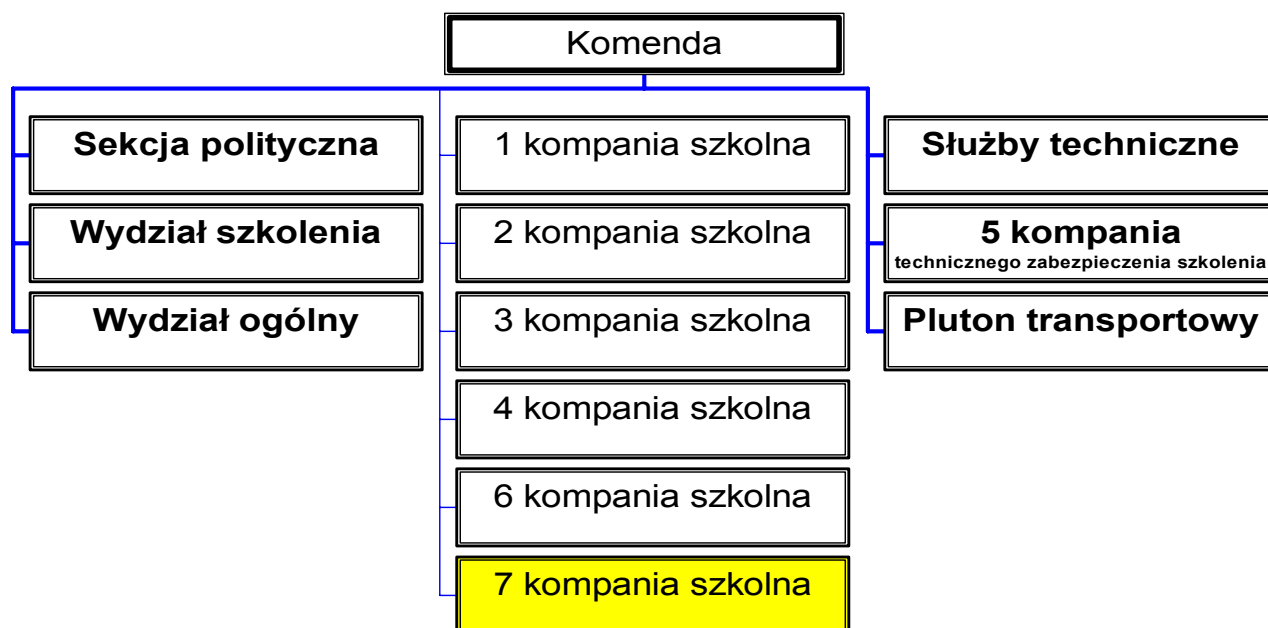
Komenda

Sekcja polityczna

Wydział szkolenia

Wydział ogólny

1 kompania szkolna

2 kompania szkolna

3 kompania szkolna

4 kompania szkolna

6 kompania szkolna

7 kompania szkolna

Służby techniczne

5 kompania
technicznego zabezpieczenia szkolenia

Pluton transportowy